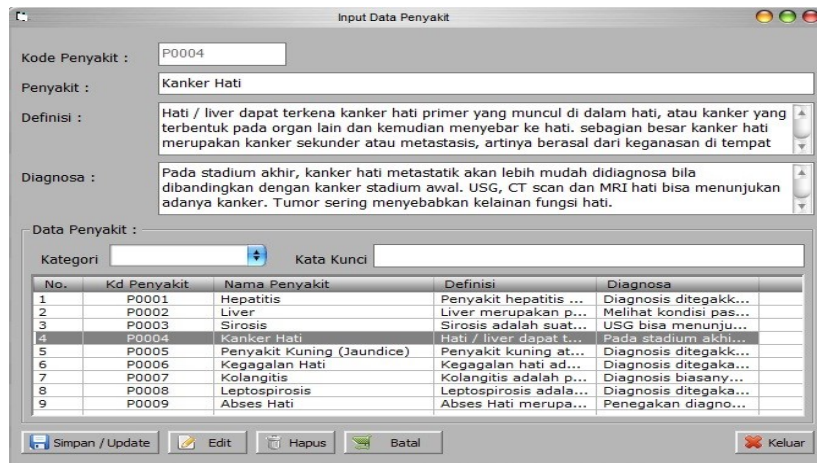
Input Data Penyakit

Kode Penyakit : P0004

Penyakit : Kanker Hati

Definisi : Hati / liver dapat terkena kanker hati primer yang muncul di dalam hati, atau kanker yang terbentuk pada organ lain dan kemudian menyebar ke hati. sebagian besar kanker hati merupakan kanker sekunder atau metastasis, artinya berasal dari keganasan di tempat

Diagnosa : Pada stadium akhir, kanker hati metastatik akan lebih mudah didiagnosa bila dibandingkan dengan kanker stadium awal. USG, CT scan dan MRI hati bisa menunjukan adanya kanker. Tumor sering menyebabkan kelainan fungsi hati.

Data Penyakit :

Kategori Kata Kunci

| No. | Kd Penyakit | Nama Penyakit | Definisi | Diagnosa |
|---|---|---|---|---|
| 1 | P0001 | Hepatitis | Penyakit hepatitis ... | Diagnosis ditegakk... |
| 2 | P0002 | Liver | Liver merupakan p... | Melihat kondisi pas... |
| 3 | P0003 | Sirosis | Sirosis adalah suat... | USG bisa menunju... |
| 4 | P0004 | Kanker Hati | Hati / liver dapat t... | Pada stadium akhi... |
| 5 | P0005 | Penyakit Kuning (Jaundice) | Penyakit kuning at... | Diagnosis ditegakk... |
| 6 | P0006 | Kegagalan Hati | Kegagalan hati ad... | Diagnosis ditegaka... |
| 7 | P0007 | Kolangitis | Kolangitis adalah p... | Diagnosis biasany... |
| 8 | P0008 | Leptospirosis | Leptospirosis adala... | Diagnosis ditegaka... |
| 9 | P0009 | Abses Hati | Abses Hati merupa... | Penegakan diagno... |

Simpan / Update Edit Hapus Batal Keluar